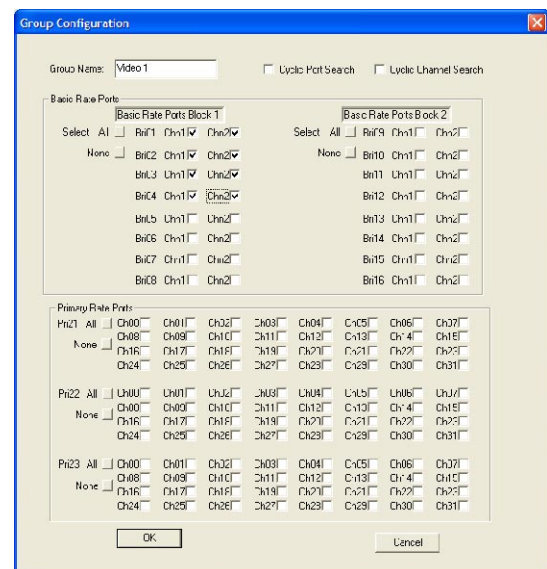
Group Configuration

Group Name: Video 1

Cyclic Port Search

Cyclic Channel Search

Basic Rate Ports

Basic Rate Ports Block 1

Select All BriC1 Chn1 Chn2
None BriC2 Chn1 Chn2
BriC3 Chn1 Chn2
BriC4 Chn1 Chn2
BriC5 Chn1 Chn2
BriC6 Chn1 Chn2
BriC7 Chn1 Chn2
BriC8 Chn1 Chn2

Basic Rate Ports Block 2

Select All BriC9 Chn1 Chn2
None Bri10 Chn1 Chn2
Bri11 Chn1 Chn2
Bri12 Chn1 Chn2
Bri13 Chn1 Chn2
Bri14 Chn1 Chn2
Bri15 Chn1 Chn2
Bri16 Chn1 Chn2

Primary Rate Ports

Pri21 All None
Ch00 Ch01 Ch02 Ch03 Ch04 Ch05 Ch06 Ch07
Ch08 Ch09 Ch10 Ch11 Ch12 Ch13 Ch14 Ch15
Ch16 Ch17 Ch18 Ch19 Ch20 Ch21 Ch22 Ch23
Ch24 Ch25 Ch26 Ch27 Ch28 Ch29 Ch30 Ch31

Pri22 All None
Ch00 Ch01 Ch02 Ch03 Ch04 Ch05 Ch06 Ch07
Ch08 Ch09 Ch10 Ch11 Ch12 Ch13 Ch14 Ch15
Ch16 Ch17 Ch18 Ch19 Ch20 Ch21 Ch22 Ch23
Ch24 Ch25 Ch26 Ch27 Ch28 Ch29 Ch30 Ch31

Pri23 All None
Ch00 Ch01 Ch02 Ch03 Ch04 Ch05 Ch06 Ch07
Ch08 Ch09 Ch10 Ch11 Ch12 Ch13 Ch14 Ch15
Ch16 Ch17 Ch18 Ch19 Ch20 Ch21 Ch22 Ch23
Ch24 Ch25 Ch26 Ch27 Ch28 Ch29 Ch30 Ch31

OK

Cancel